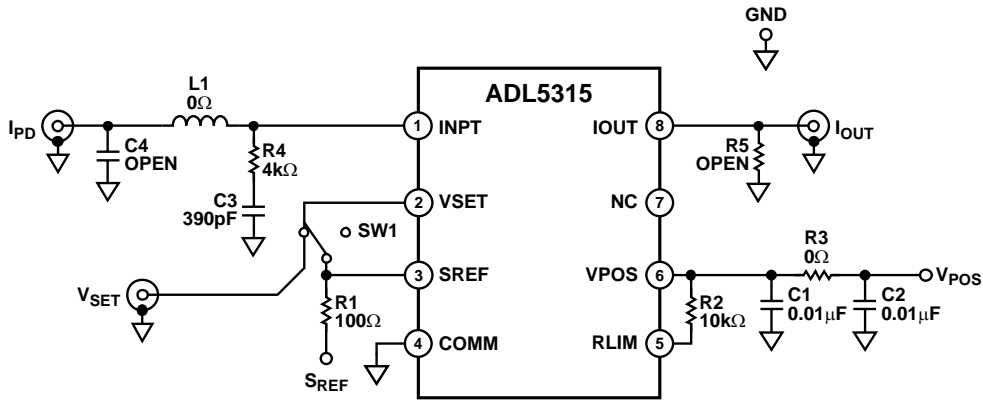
GND

ADL5315

L1
0Ω

$I_{PD}$

C4
OPEN

R4
4kΩ

C3
390pF

1 INPT
2 VSET
3 SREF
4 COMM

SW1

$V_{SET}$

R1
100Ω

$S_{REF}$

IOUT 8
NC 7
VPOS 6
RLIM 5

R5
OPEN

$I_{OUT}$

R3
0Ω

$V_{POS}$

R2
10kΩ

C1
0.01μF

C2
0.01μF